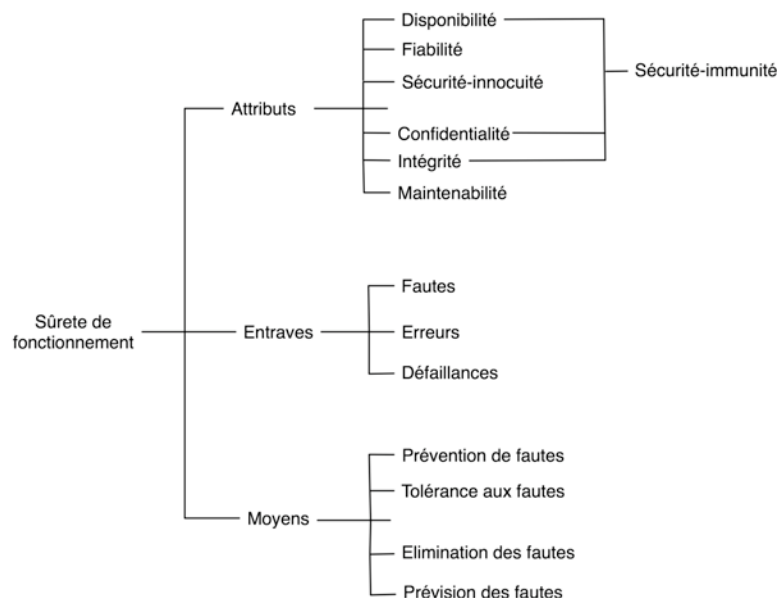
Sûrete de fonctionnement

Attributs

Disponibilité

Fiabilité

Sécurité-innocuité

Confidentialité

Intégrité

Maintenabilité

Sécurité-immunité

Entraves

Fautes

Erreurs

Défaillances

Moyens

Prévention de fautes

Tolérance aux fautes

Elimination des fautes

Prévision des fautes